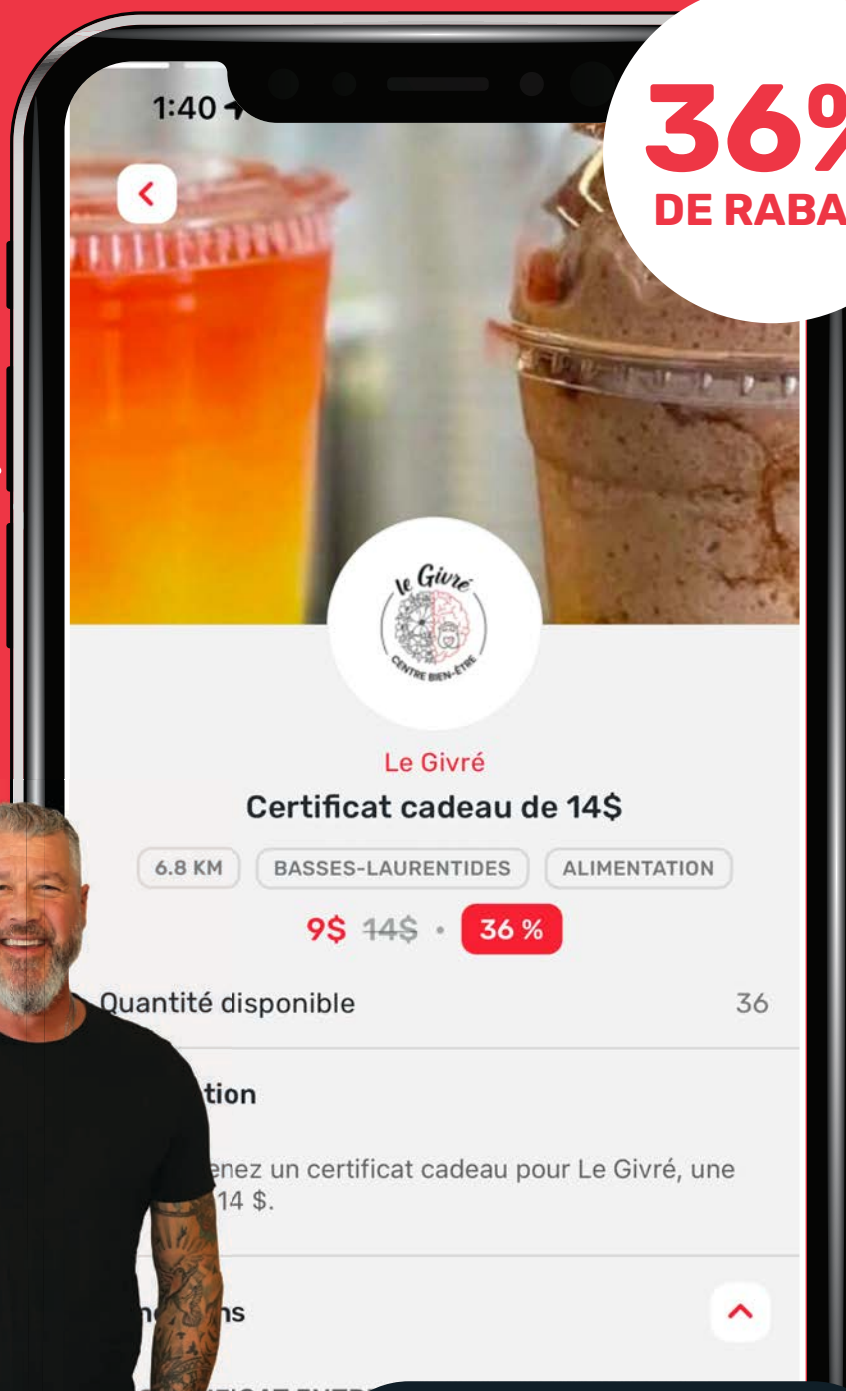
1:40

36%
DE RABA

le Givré
CENTRE BIEN-ÊTRE

Le Givré
Certificat cadeau de 14$

6.8 KM
BASSES-LAURENTIDES
ALIMENTATION

9$ ~~14$~~ • 36 %

Quantité disponible 36

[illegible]tion

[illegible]enez un certificat cadeau pour Le Givré, une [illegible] 14 $.

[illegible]n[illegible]ns